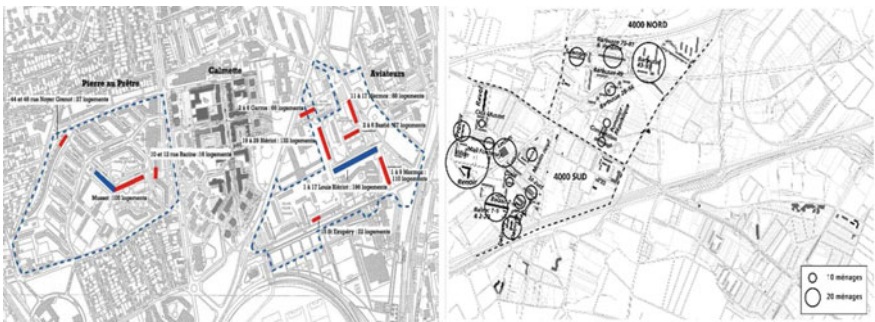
Pierre au Prêtre
Calmette
Aviateurs
44 et 46 rue Royer Giraud : 57 logements
2 à 6 Curton : 66 logements
11 à 17 Spetlove : 60 logements
2 à 8 Bastid : 82 logements
10 et 12 rue Racine : 16 logements
18 à 28 Blériot : 132 logements
Musset : 108 logements
1 à 17 Louis Blériot : 396 logements
2 à 6 Mermoz : 110 logements
2 à 8 Exupéry : 52 logements

4000 NORD
4000 SUD
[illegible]
10 ménages
20 ménages